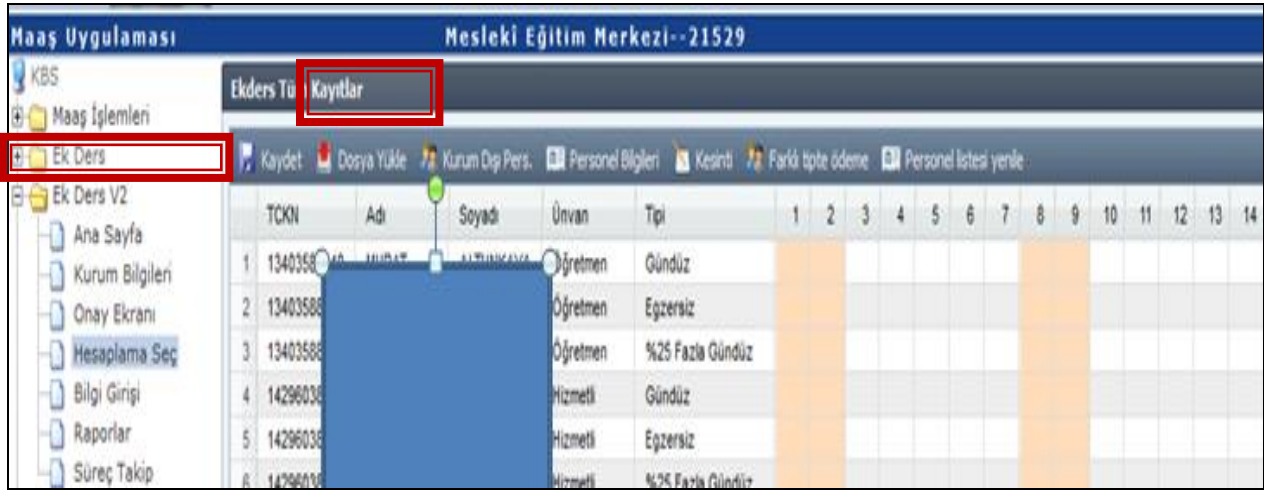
Maaş Uygulaması

Mesleki Eğitim Merkezi--21529

KBS
Maaş İşlemleri
Ek Ders
Ek Ders V2
Ana Sayfa
Kurum Bilgileri
Onay Ekranı
Hesaplama Seç
Bilgi Girişi
Raporlar
Süreç Takip

Ekders Tü Kayıtlar

Kaydet Dosya Yükle Kurum Dışı Pers. Personel Bilgileri Kesinti Farklı tipte ödeme Personel listesi yenile

| | TCKN | Adı | Soyadı | Ünvan | Tipi | 1 | 2 | 3 | 4 | 5 | 6 | 7 | 8 | 9 | 10 | 11 | 12 | 13 | 14 |
|---|---|---|---|---|---|---|---|---|---|---|---|---|---|---|---|---|---|---|---|
| 1 | 1340358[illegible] | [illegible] | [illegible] | Öğretmen | Gündüz | | | | | | | | | | | | | | |
| 2 | 13403588 | | | Öğretmen | Egzersiz | | | | | | | | | | | | | | |
| 3 | 13403588 | | | Öğretmen | %25 Fazla Gündüz | | | | | | | | | | | | | | |
| 4 | 14296038 | | | Hizmetli | Gündüz | | | | | | | | | | | | | | |
| 5 | 14296038 | | | Hizmetli | Egzersiz | | | | | | | | | | | | | | |
| 6 | 14296038 | | | Hizmetli | %25 Fazla Gündüz | | | | | | | | | | | | | | |